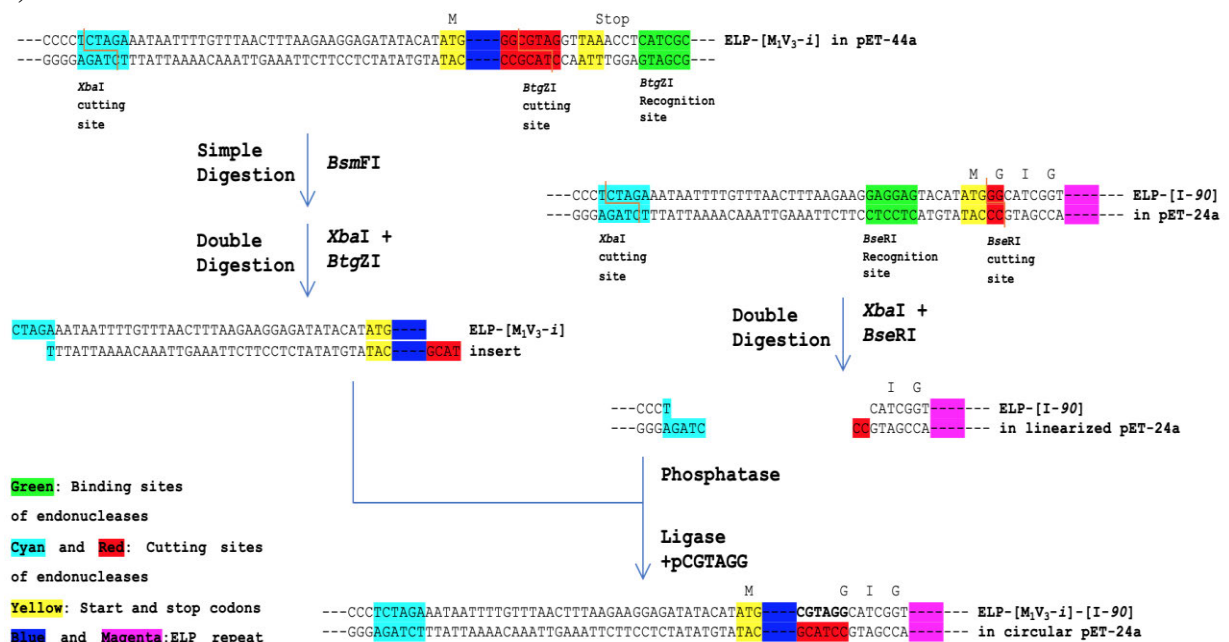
M Stop

---CCCCTCTAGAAATAATTTTGTTTAACTTTAAGAAGGAGATATACATATG----GGCGTAGGTTAAACCTCATCGC--- ELP-[$M_1V_3$-*i*] in pET-44a
---GGGGAGATCTTTATTAAAACAAATTGAAATTCTTCCTCTATATGTATAC----CCGCATCCAATTTGGAGTAGCG---

*Xba*I cutting site

*BtgZ*I cutting site

*BtgZ*I Recognition site

Simple Digestion *Bsm*FI

Double Digestion *Xba*I + *BtgZ*I

M G I G

---CCCTCTAGAAATAATTTTGTTTAACTTTAAGAAGGAGGAGTACATATGGGCATCGGT----- ELP-[I-*90*]
---GGGAGATCTTTATTAAAACAAATTGAAATTCTTCCTCCTCATGTATACCCGTAGCCA----- in pET-24a

*Xba*I cutting site

*Bse*RI Recognition site

*Bse*RI cutting site

CTAGAAATAATTTTGTTTAACTTTAAGAAGGAGATATACATATG---- ELP-[$M_1V_3$-*i*]
TTTATTAAAACAAATTGAAATTCTTCCTCTATATGTATAC----GCAT insert

Double Digestion *Xba*I + *Bse*RI

I G

---CCCT
---GGGAGATC

CATCGGT----- ELP-[I-*90*]
CCGTAGCCA----- in linearized pET-24a

Phosphatase

Green: Binding sites of endonucleases

Cyan and Red: Cutting sites of endonucleases

Yellow: Start and stop codons

Blue and Magenta:ELP repeat

Ligase +pCGTAGG

M G I G

---CCCTCTAGAAATAATTTTGTTTAACTTTAAGAAGGAGATATACATATG----CGTAGGCATCGGT----- ELP-[$M_1V_3$-*i*]-[I-*90*]
---GGGAGATCTTTATTAAAACAAATTGAAATTCTTCCTCTATATGTATAC----GCATCCGTAGCCA----- in circular pET-24a